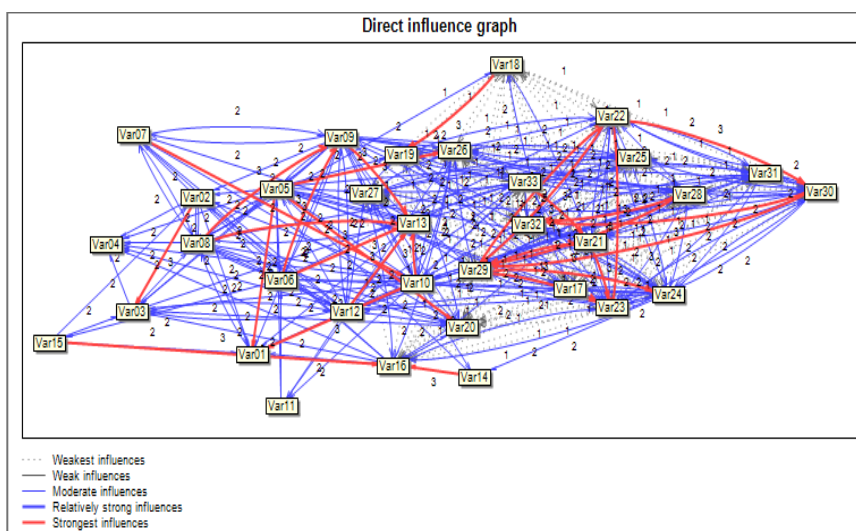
Direct influence graph

Var18
Var22
Var07
Var09
Var19
Var26
Var25
Var31
Var30
Var02
Var05
Var27
Var33
Var28
Var04
Var08
Var13
Var32
Var21
Var06
Var10
Var29
Var17
Var24
Var03
Var12
Var23
Var20
Var15
Var01
Var16
Var14
Var11

Weakest influences
Weak influences
Moderate influences
Relatively strong influences
Strongest influences